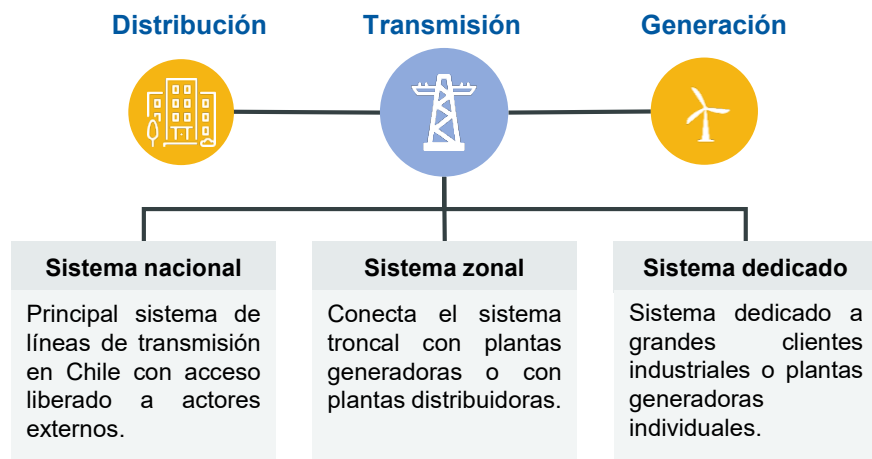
Distribución

Transmisión

Generación

Sistema nacional

Principal sistema de líneas de transmisión en Chile con acceso liberado a actores externos.

Sistema zonal

Conecta el sistema troncal con plantas generadoras o con plantas distribuidoras.

Sistema dedicado

Sistema dedicado a grandes clientes industriales o plantas generadoras individuales.